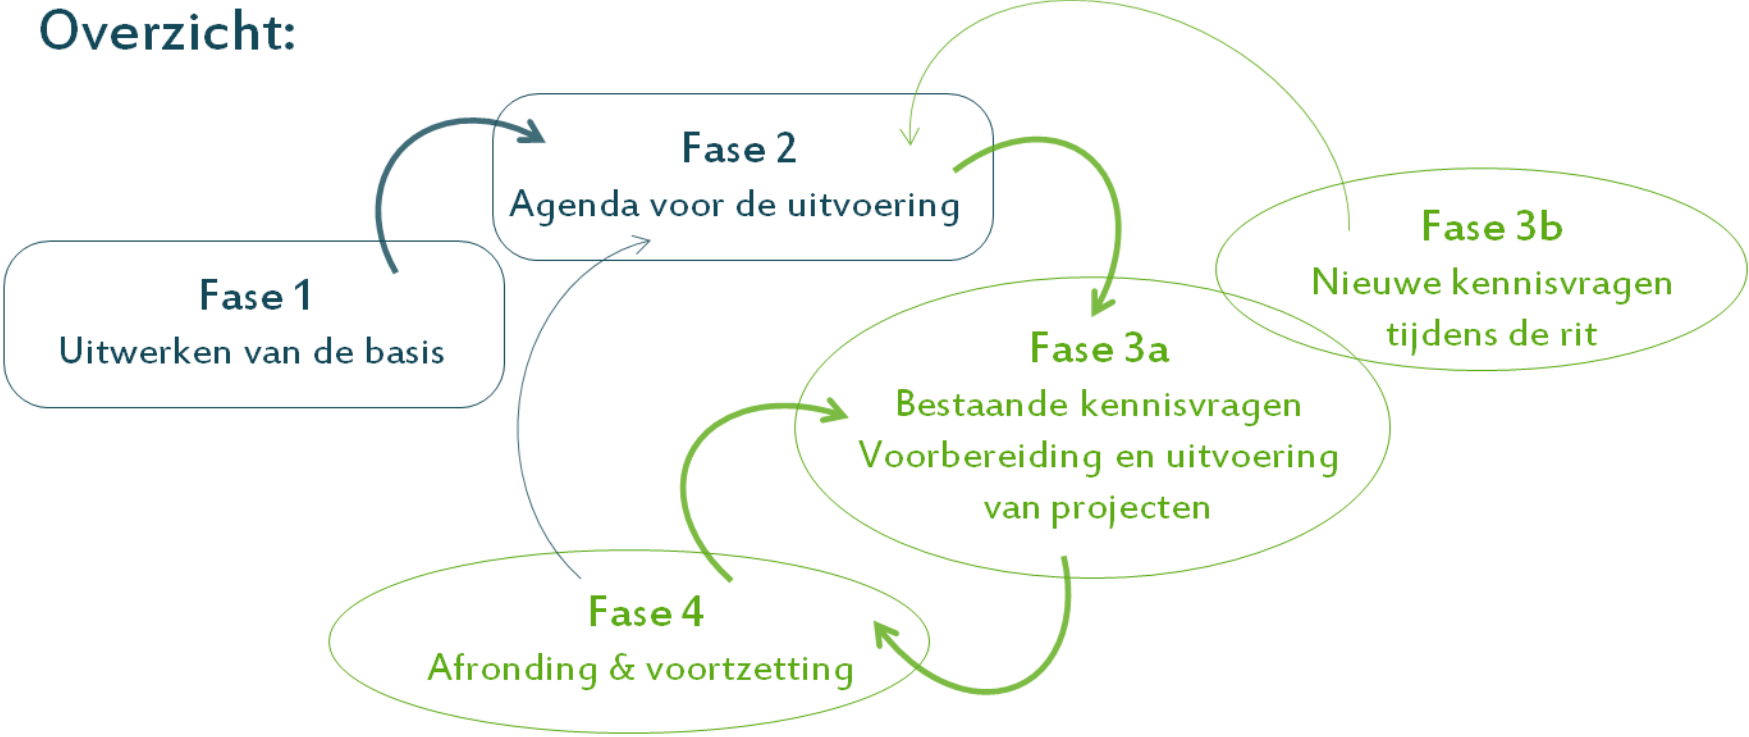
Overzicht:

Fase 2
Agenda voor de uitvoering

Fase 1
Uitwerken van de basis

Fase 3b
Nieuwe kennisvragen tijdens de rit

Fase 3a
Bestaande kennisvragen
Voorbereiding en uitvoering van projecten

Fase 4
Afronding & voortzetting